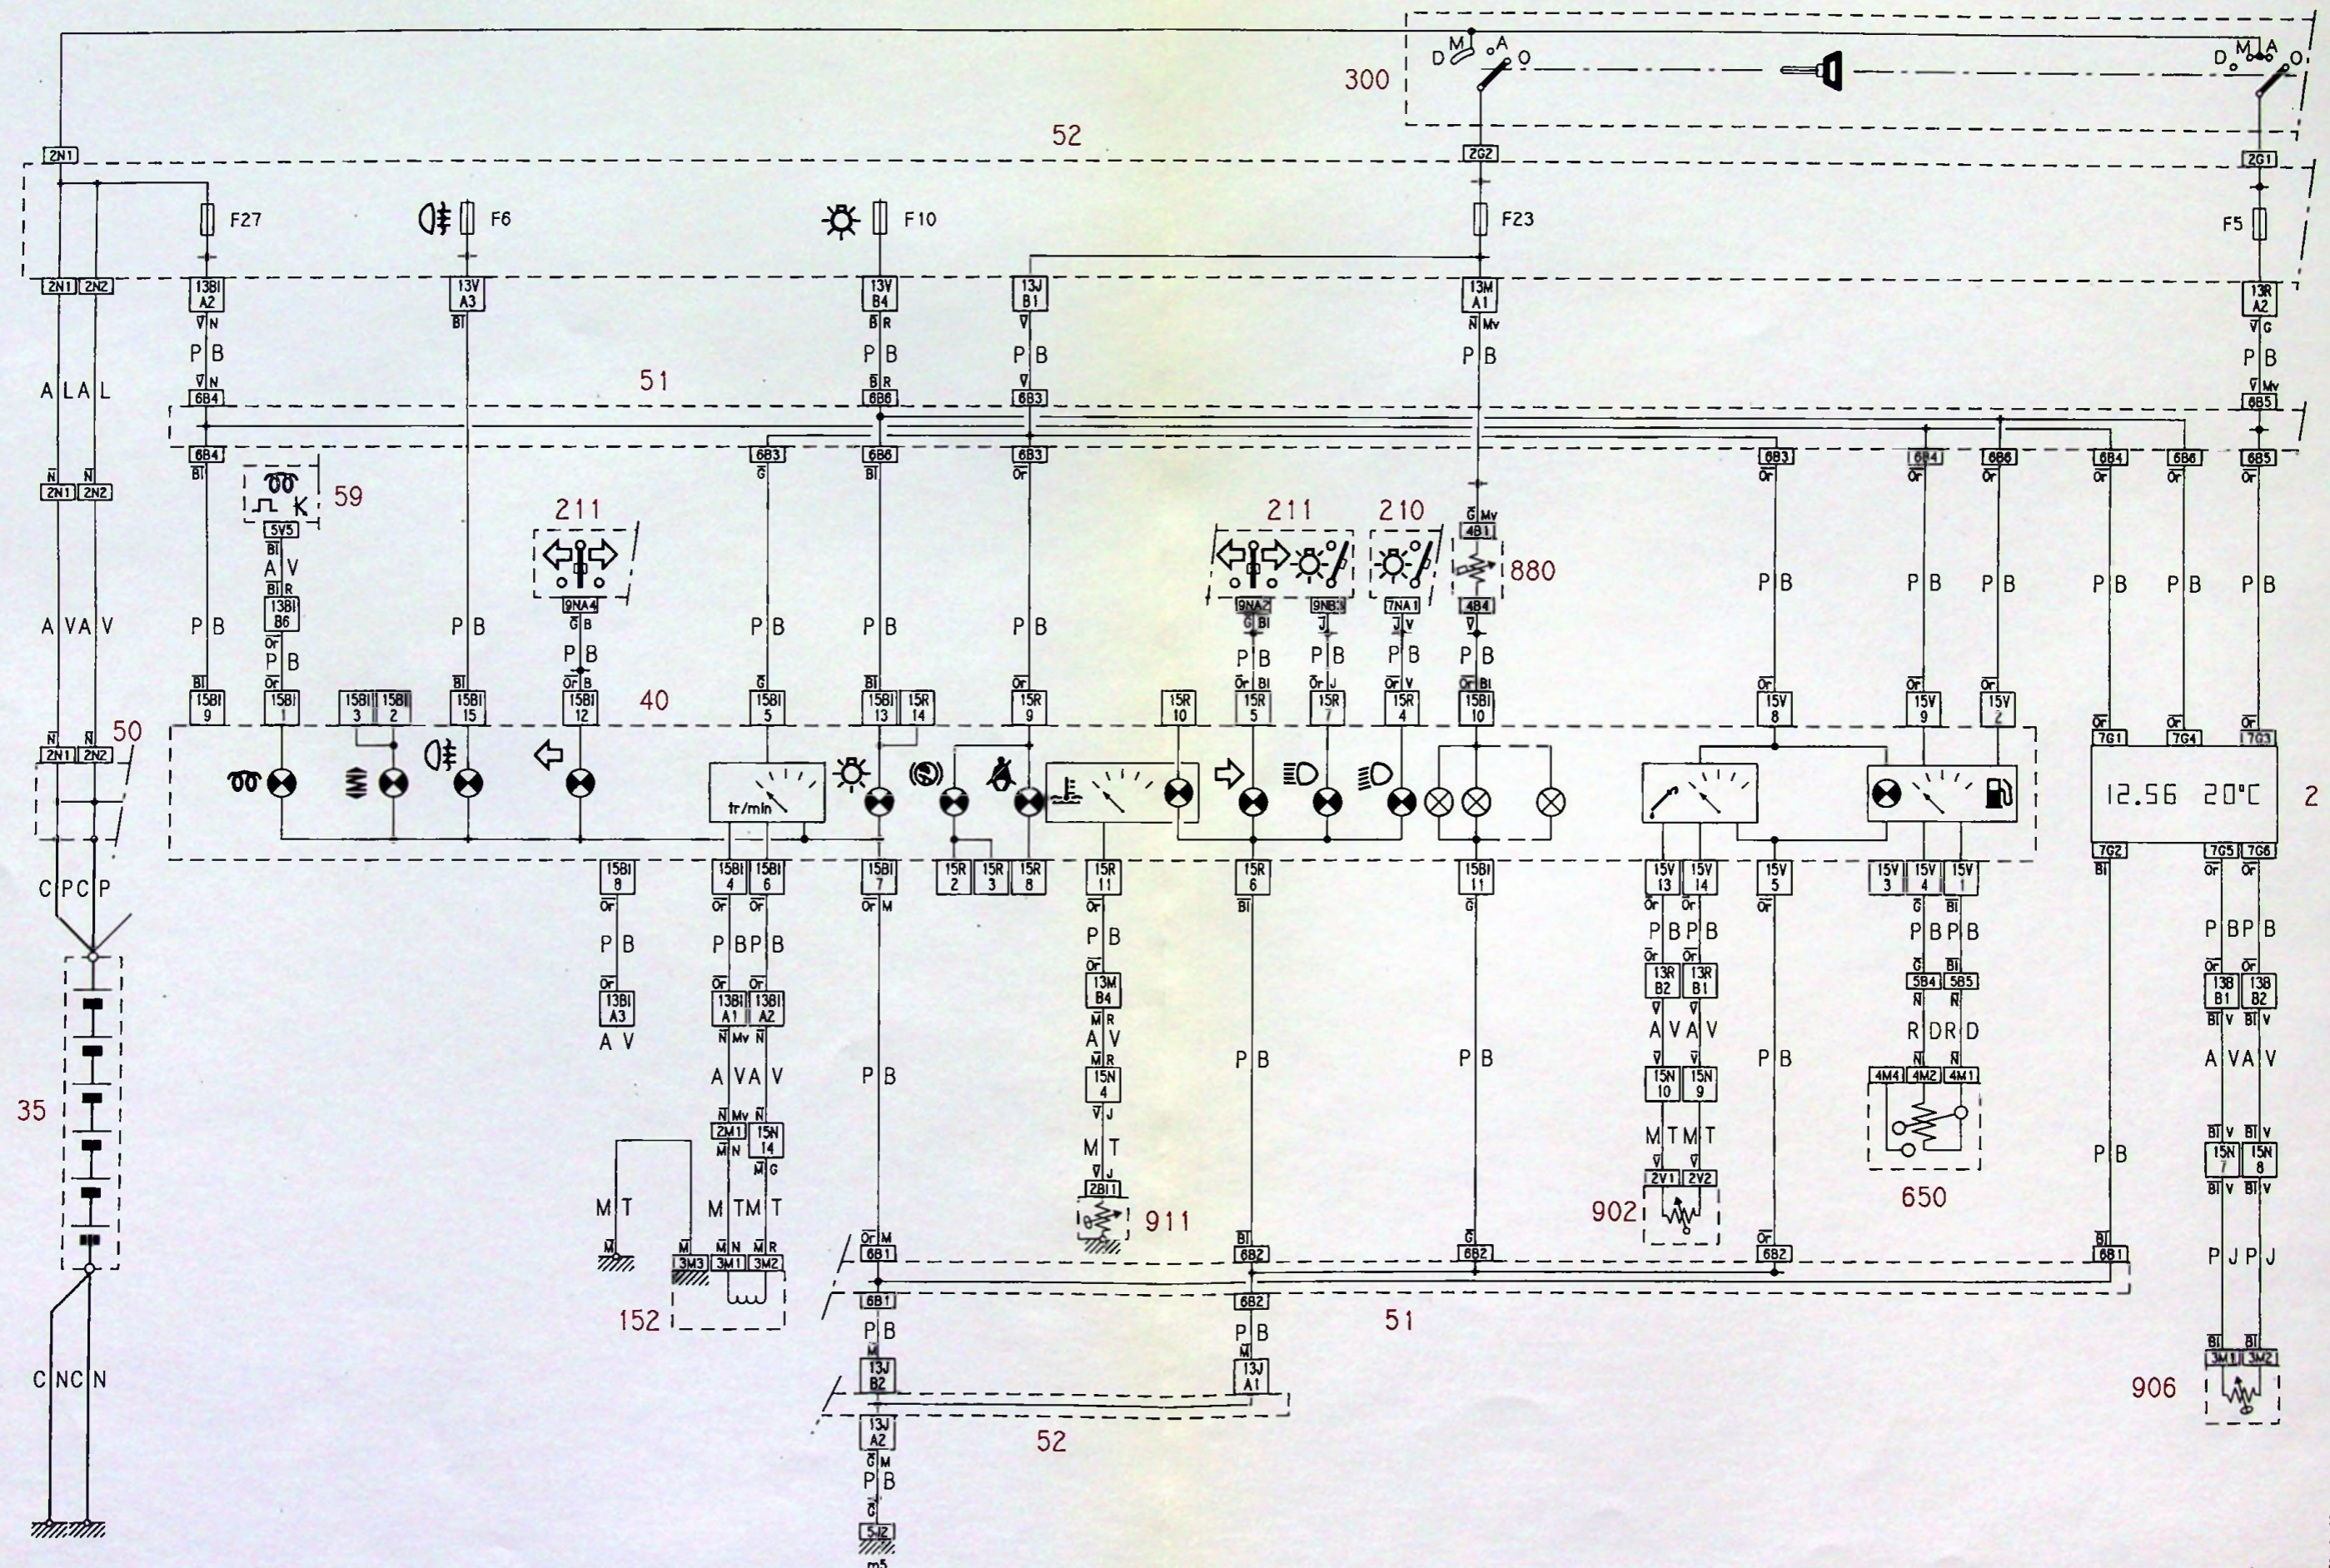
300
D M A O
D M A O
52
2N1
ZG2
2G1
F27
F6
F10
F23
F5
2N1 2N2
13Bl A2
13V A3
13V B4
13J B1
13M A1
13R A2
N
Bl
Bl R
N Mv
G
P B
P B
P B
P B
P B
A L A L
N
Bl R
6B4
6B6
6B3
Mv
6B5
51
6B4
6B3
6B6
6B3
6B3
6B4
6B6
6B4
6B6
6B5
Bl
G
Bl
Or
Or
Or
Or
Or
Or
Or
2N1 2N2
59
5V5
211
211
210
G Mv
4B1
880
Bl
A V
Bl R
13Bl B6
9NA4
9NA2
9NB3
7NA1
4B4
G B
G Bl
J
J V
A V A V
P B
P B
P B
P B
P B
P B
P B
P B
P B
P B
P B
P B
P B
P B
P B
P B
P B
Or
Or B
Or Bl
Or J
Or V
Or Bl
Or
Or
Or
Or
Or
Or
15Bl 9
15Bl 1
15Bl 3
15Bl 2
15Bl 15
15Bl 12
40
15Bl 5
15Bl 13
15R 14
15R 9
15R 10
15R 5
15R 7
15R 4
15Bl 10
15V 8
15V 9
15V 2
7G1
7G4
7G3
2N1 2N2
50
tr/min
12.56 20°C
2
C P C P
15Bl 8
15Bl 4
15Bl 6
15Bl 7
15R 2
15R 3
15R 8
15R 11
15R 6
15Bl 11
15V 13
15V 14
15V 5
15V 3
15V 4
15V 1
7G2
7G5
7G6
Or
Or
Or
Or M
Or
Bl
G
Or
Or
Or
G
Bl
Bl
Or
Or
P B
P B P B
P B
P B P B
P B P B
P B P B
Or
Or
Or
Or
Or
Or
Bl
Or
Or
13Bl A3
13Bl A1
13Bl A2
13M B4
13R B2
13R B1
5B4
5B5
13B B1
13B B2
A V
N Mv
N
M R
N
N
Bl V
Bl V
A V A V
A V
P B
P B
P B
A V A V
R D R D
A V A V
35
N Mv
N
M R
N
N
N
2M1
15N 14
15N 4
15N 10
15N 9
4M4
4M2
4M1
M N
M G
J
M T
M T
M T M T
M T M T
P B
Bl V
Bl V
J
2B1
2V1
2V2
15N 7
15N 8
911
902
650
Bl V
Bl V
M
M N
M R
Or M
Bl
G
Or
Bl
3M3
3M1
3M2
6B1
6B2
6B2
6B2
6B1
P J P J
152
6B1
6B2
51
P B
P B
M
Bl
Bl
13J B2
13J A1
3M1
3M2
C N C N
906
52
13J A2
G M
P B
G
5J2
m5